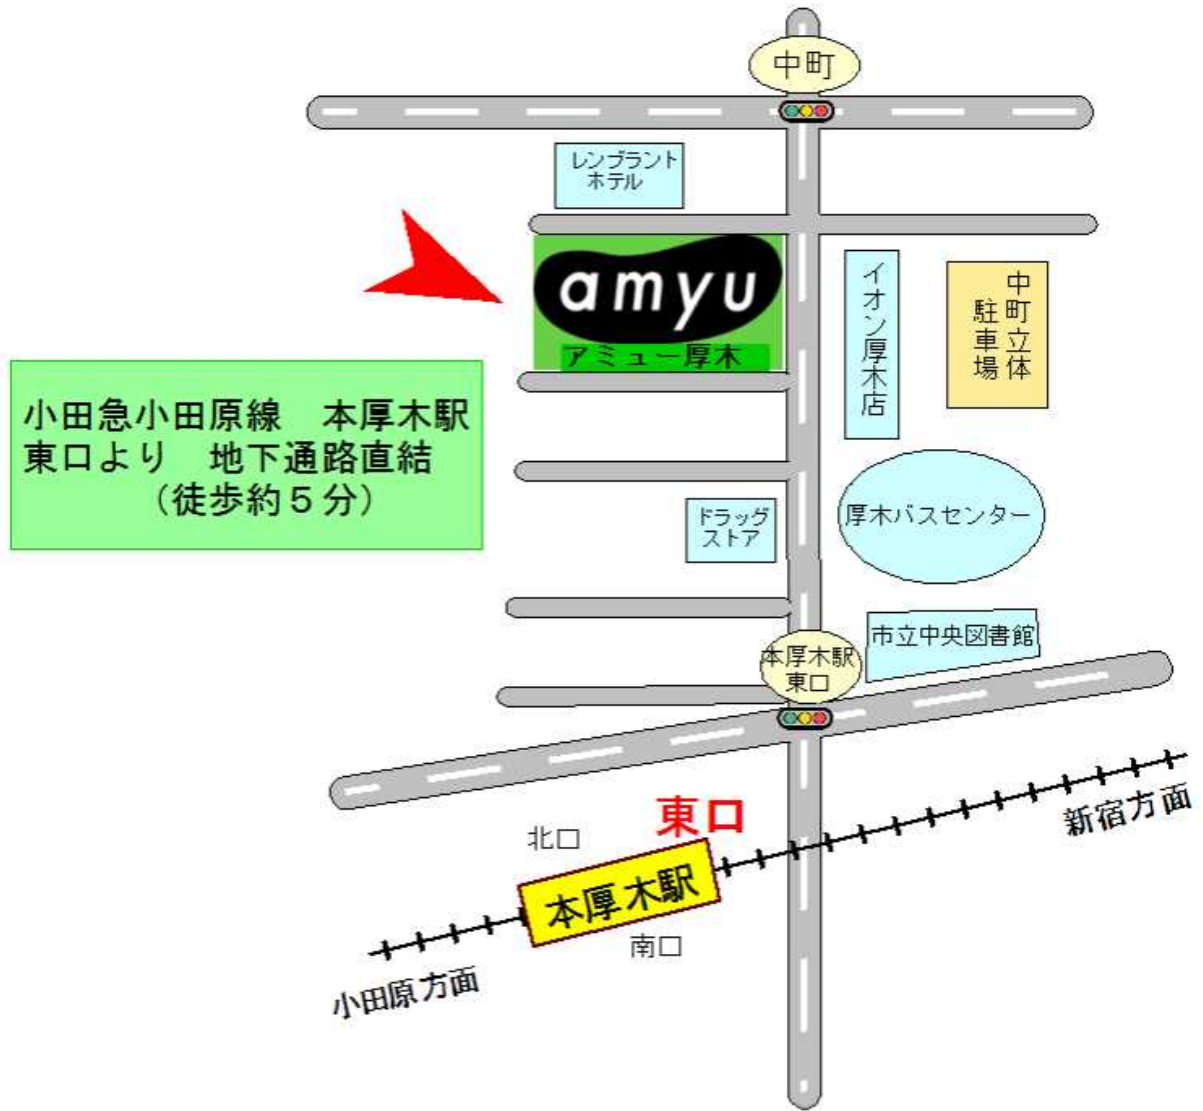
中町

レンブラント
ホテル

amyu
アミュー厚木

イオン厚木店

中町立体駐車場

小田急小田原線　本厚木駅
東口より　地下通路直結
（徒歩約５分）

ドラッグストア

厚木バスセンター

市立中央図書館

本厚木駅
東口

東口

北口

新宿方面

本厚木駅

南口

小田原方面